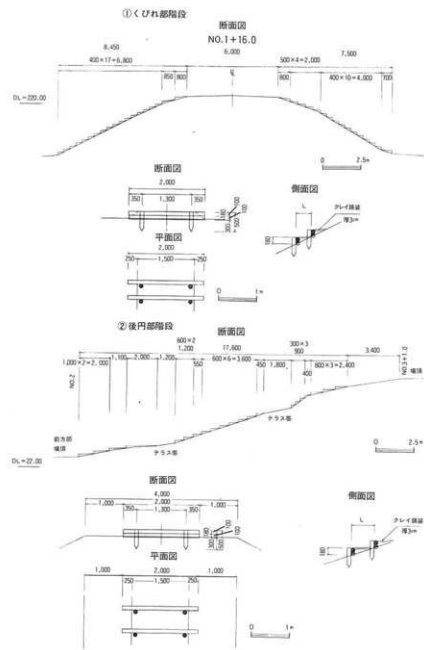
①くびれ部階段

断面図

NO.1+16.0

8,450

400×17=6,800

850 800

6,000

500×4=2,000

800

7,500

400×10=4,000 700

DL=220.00

0 2.5m

断面図

2,000

350 1,300 350

100 300 500 150

平面図

2,000

250 1,500 250

0 1m

側面図

L

クレイ舗装

厚3cm

180

②後円部階段

断面図

800×2

1,200

17,600

300×3

900

3,400

1,000×2=2,000

1,100 2,000 1,200

550

600×6=3,600

450 1,800

400

800×3=2,400

NO.2

NO.3+1.0

墳頂

テラス部

前方部

墳頂

テラス部

DL=22.00

0 2.5m

断面図

4,000

1,000 2,000 1,000

350 1,300 350

100 180 300 500

平面図

1,000 2,000 1,000

250 1,500 250

0 1m

側面図

L

クレイ舗装

厚3cm

180